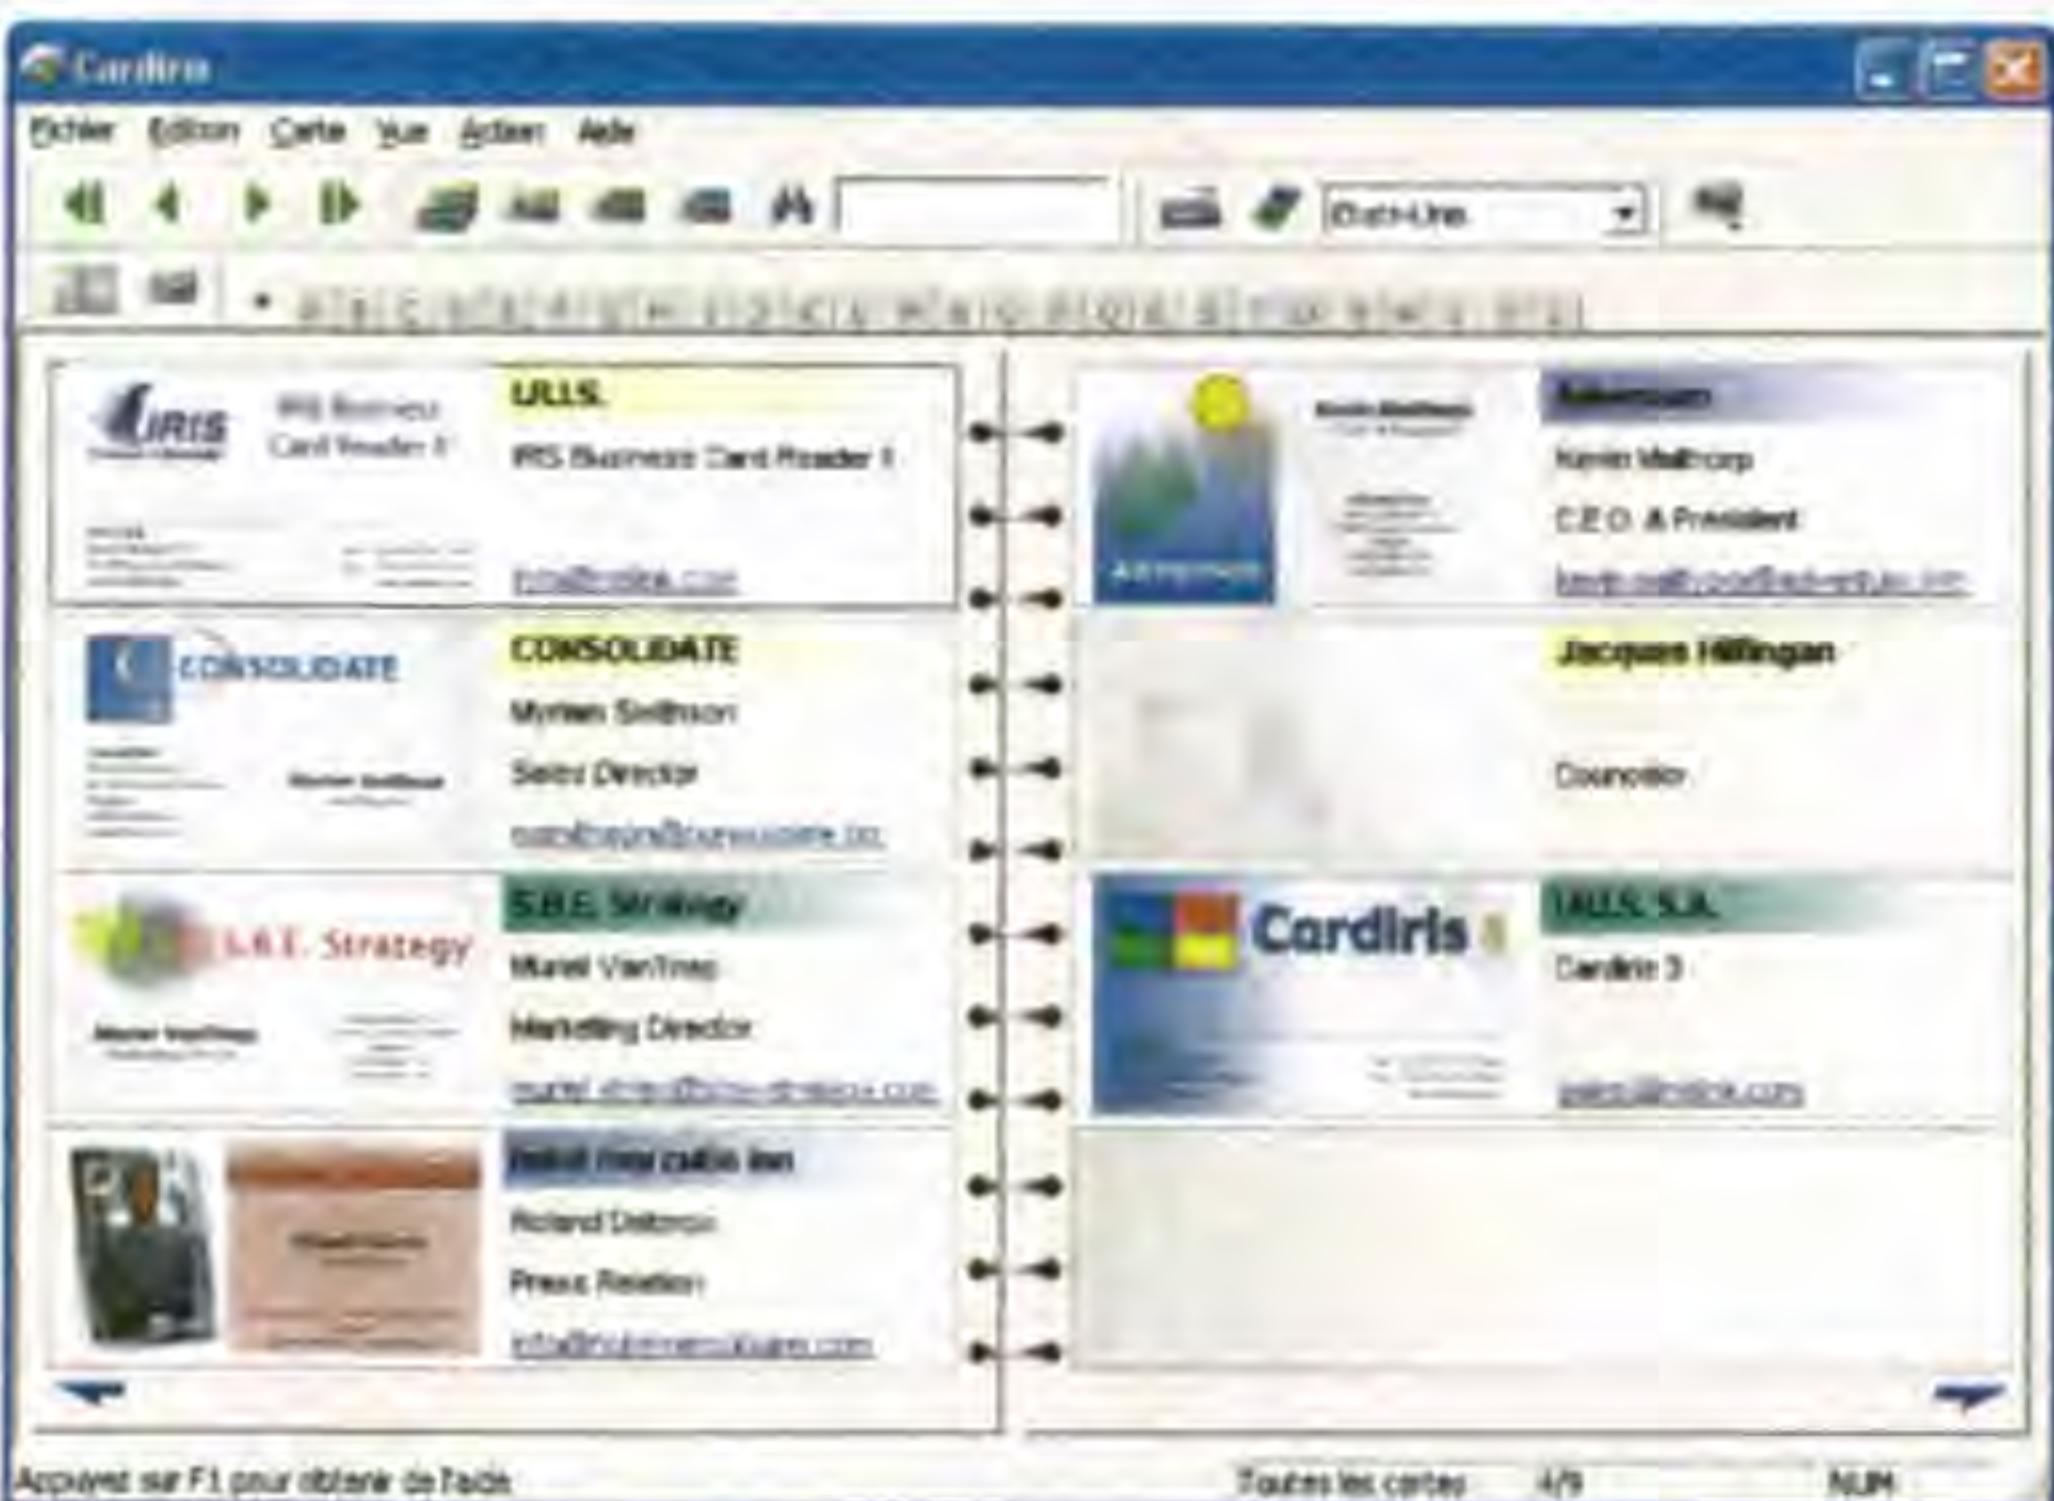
Cardiris

Fichier Edition Carte Vue Action Aide

Dutch-Une

I.R.I.S.
IRS Business Card Reader II
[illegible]

IRIS
IRIS Business Card Reader II

Adventum
Kevin Walthorp
C.E.O. & President
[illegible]

CONSOLIDATE
Myriam Smithson
Sales Director
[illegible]

CONSOLIDATE

Jacques Hillingan
Councellor

S.B.E. Strategy
Muriel VanTinep
Marketing Director
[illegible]

S.B.E. Strategy

I.R.I.S. S.A.
Cardiris 3
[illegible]

Cardiris

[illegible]
Roland Delbrose
Press Relation
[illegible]

Appuyez sur F1 pour obtenir de l'aide
Toutes les cartes 4/9 NUM